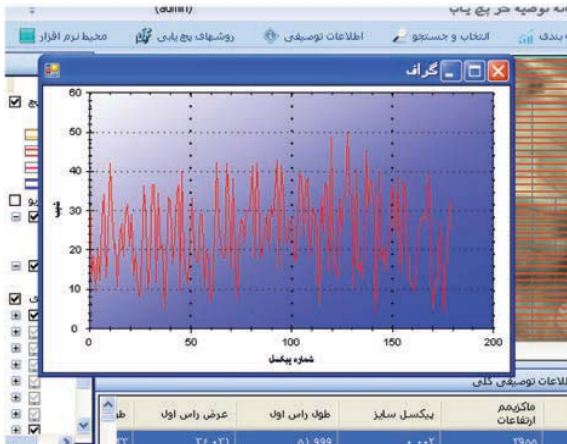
(admin)
انه توصیه گر پیچ یاب

محیط نرم افزار
روشهای پیچ یابی
اطلاعات توصیفی
انتخاب و جستجو
بندی

گراف

60
50
40
30
20
10
0
0
50
100
150
200
شماره پیکسل

اطلاعات توصیفی کلی

| ط | عرض راس اول | طول راس اول | پیکسل سایز | ماکزیمم ارتفاعات |
|---|---|---|---|---|
| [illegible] | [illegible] | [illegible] | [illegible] | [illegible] |